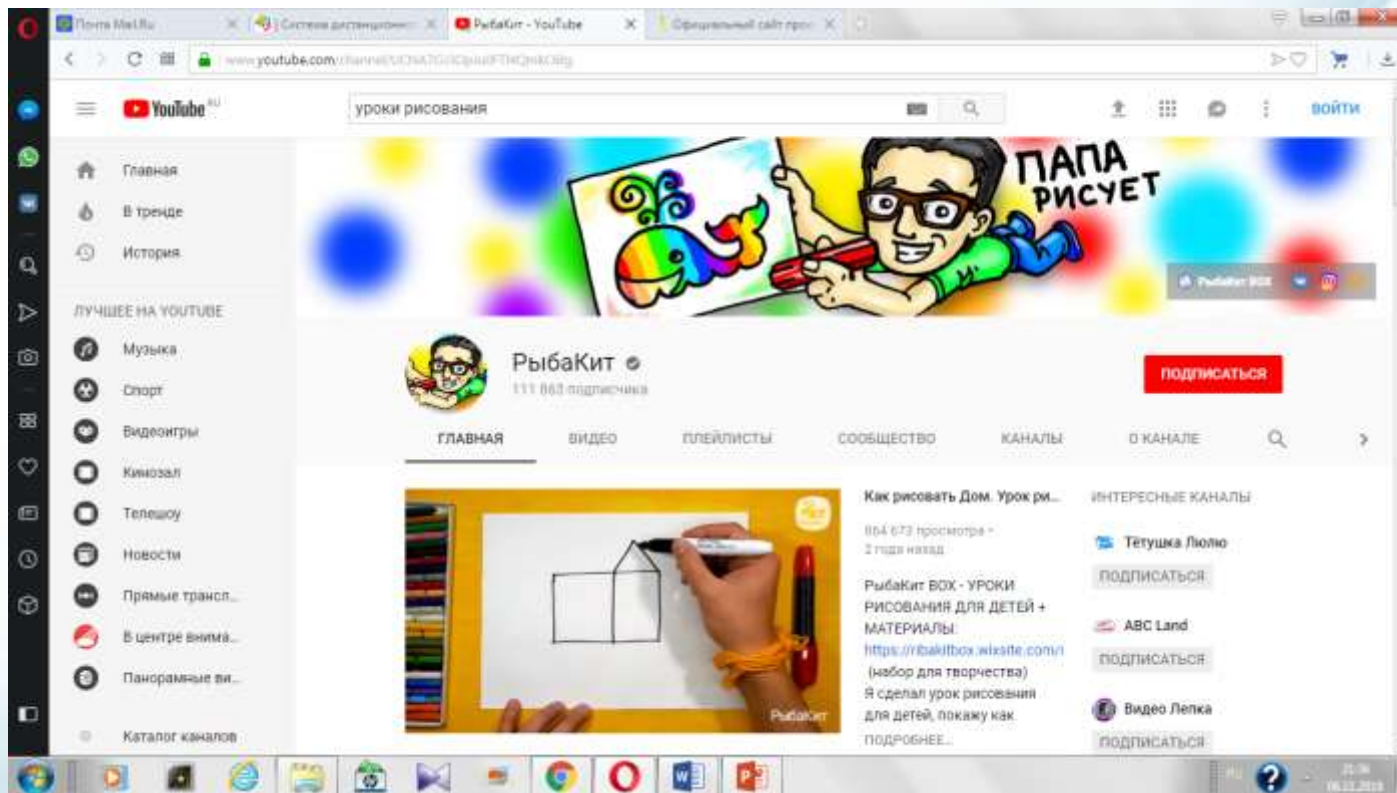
Почта Mail.Ru | Система дистанционн | РыбаКит - YouTube | Официальный сайт прог

www.youtube.com/channel/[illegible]

YouTube RU

уроки рисования

ВОЙТИ

Главная
В тренде
История

ЛУЧШЕЕ НА YOUTUBE

Музыка
Спорт
Видеоигры
Кинозал
Телешоу
Новости
Прямые трансл...
В центре внима...
Панорамные ви...

Каталог каналов

ПАПА РИСУЕТ

РыбаКит BOX

РыбаКит
111 863 подписчика

ПОДПИСАТЬСЯ

ГЛАВНАЯ ВИДЕО ПЛЕЙЛИСТЫ СООБЩЕСТВО КАНАЛЫ О КАНАЛЕ

РыбаКит

Как рисовать Дом. Урок ри...

864 673 просмотра • 2 года назад

РыбаКит BOX - УРОКИ РИСОВАНИЯ ДЛЯ ДЕТЕЙ + МАТЕРИАЛЫ: https://ribakitbox.wixsite.com/ (набор для творчества)
Я сделал урок рисования для детей, покажу как

ПОДРОБНЕЕ...

ИНТЕРЕСНЫЕ КАНАЛЫ

Тётушка Люлю
ПОДПИСАТЬСЯ

ABC Land
ПОДПИСАТЬСЯ

Видео Лепка
ПОДПИСАТЬСЯ

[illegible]